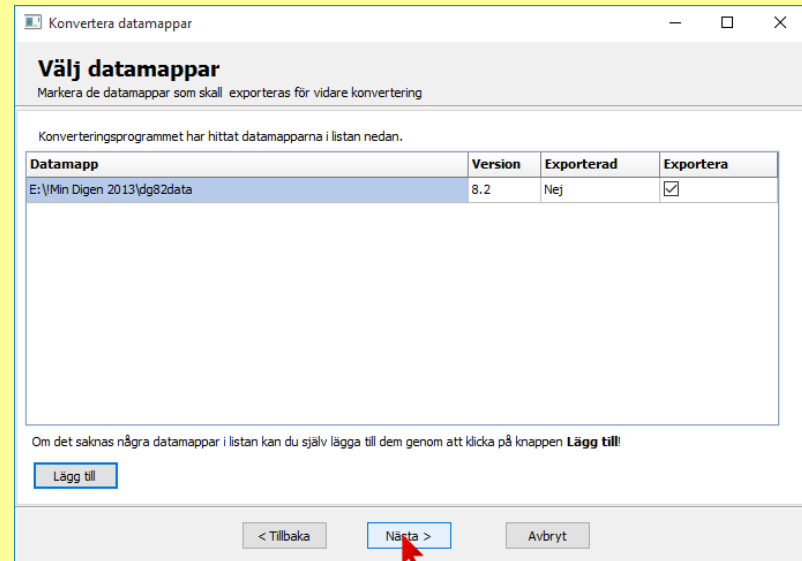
Konvertera datamappar

Välj datamappar
Markera de datamappar som skall exporteras för vidare konvertering

Konverteringsprogrammet har hittat datamapparna i listan nedan.

| Datamapp | Version | Exporterad | Exportera |
|---|---|---|---|
| E:\!Min Digen 2013\dg82data | 8.2 | Nej | ☑ |

Om det saknas några datamappar i listan kan du själv lägga till dem genom att klicka på knappen **Lägg till**!

Lägg till

< Tillbaka    Nästa >    Avbryt